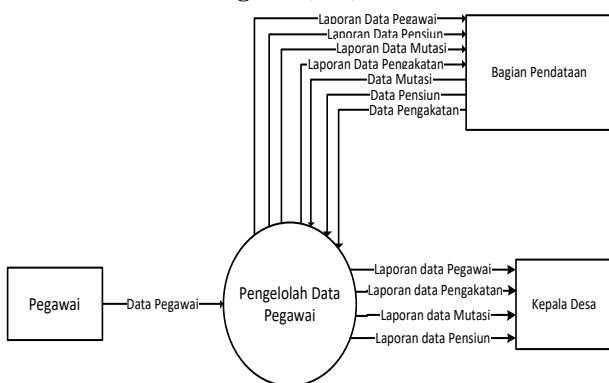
Laporan Data Pegawai
Laporan Data Pensiun
Laporan Data Mutasi
Laporan Data Pengakatan
Data Mutasi
Data Pensiun
Data Pengakatan

Bagian Pendataan

Pegawai

Data Pegawai

Pengelolah Data Pegawai

Laporan data Pegawai
Laporan data Pengakatan
Laporan data Mutasi
Laporan data Pensiun

Kepala Desa